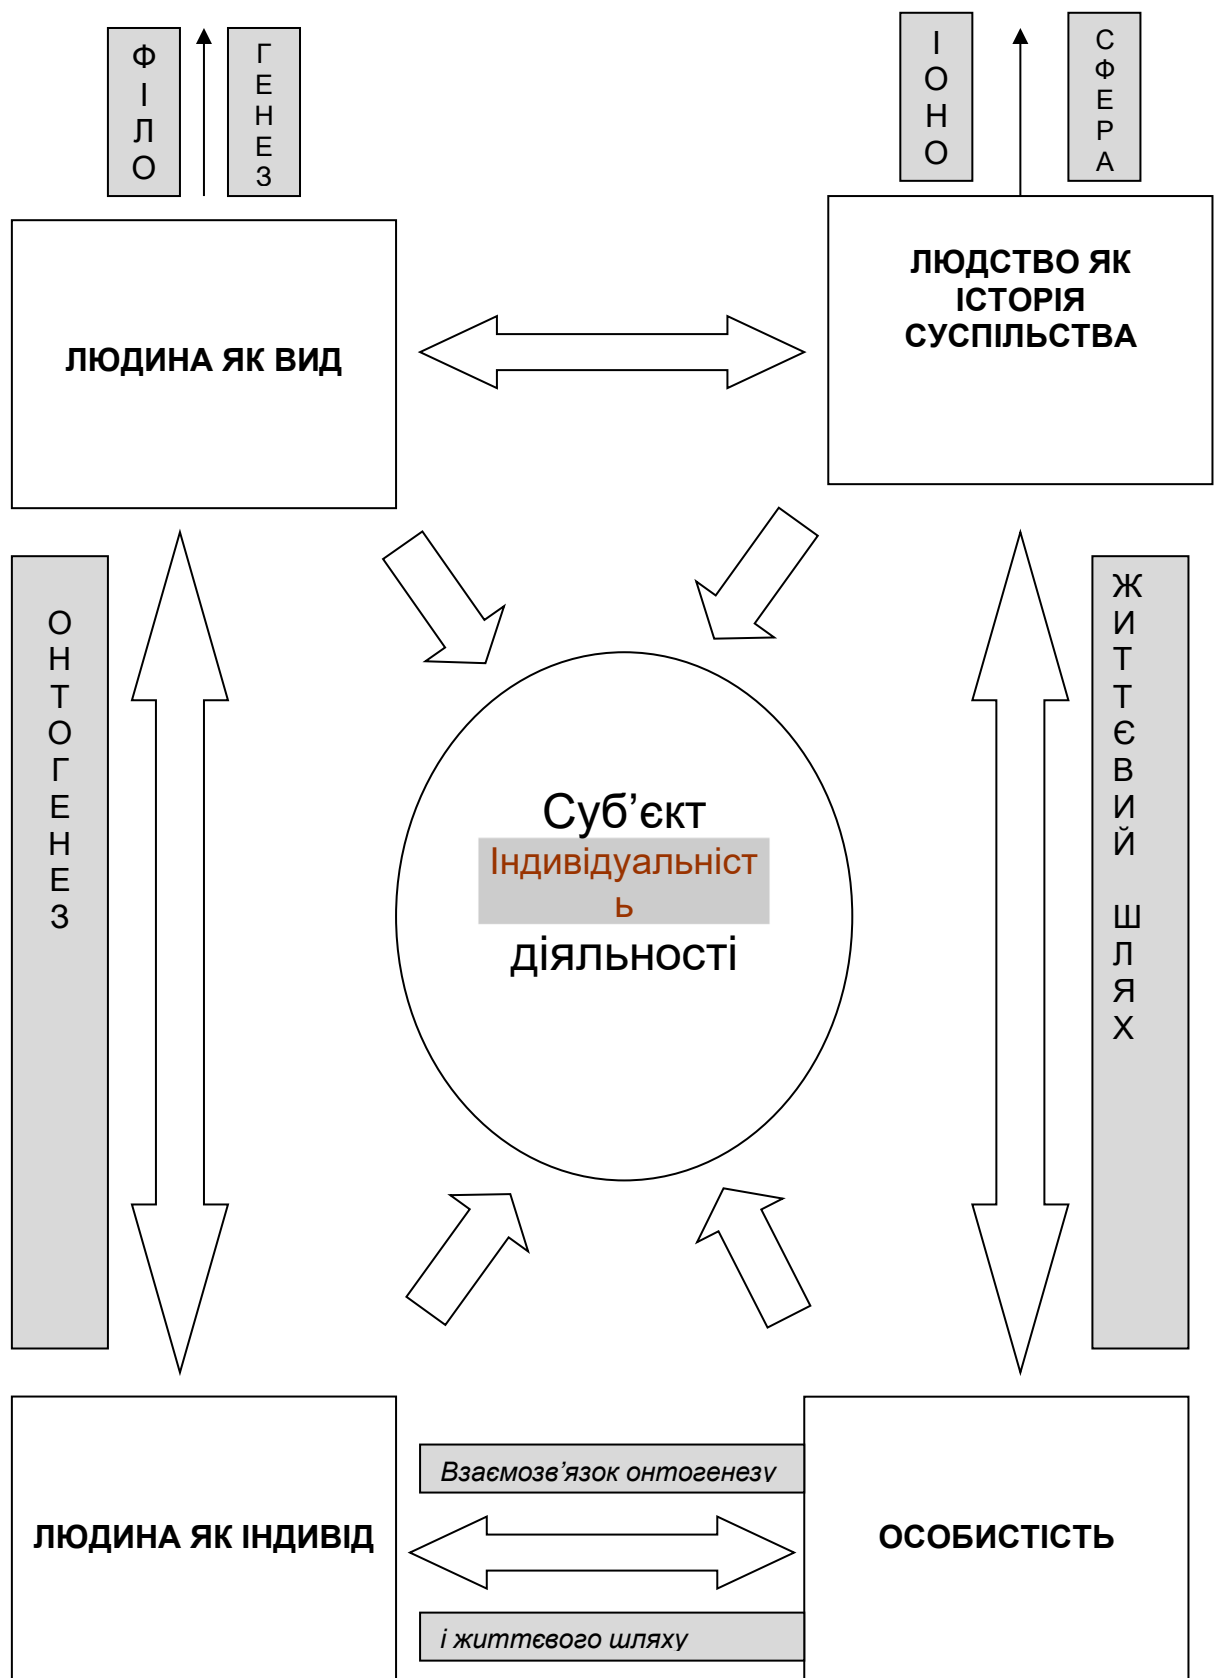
ФІЛО ГЕНЕЗ

ІОНО СФЕРА

ЛЮДИНА ЯК ВИД

ЛЮДСТВО ЯК ІСТОРІЯ СУСПІЛЬСТВА

ОНТОГЕНЕЗ

Суб'єкт
Індивідуальніст
ь
діяльності

ЖИТТЄВИЙ ШЛЯХ

ЛЮДИНА ЯК ІНДИВІД

Взаємозв'язок онтогенезу

і життєвого шляху

ОСОБИСТІСТЬ